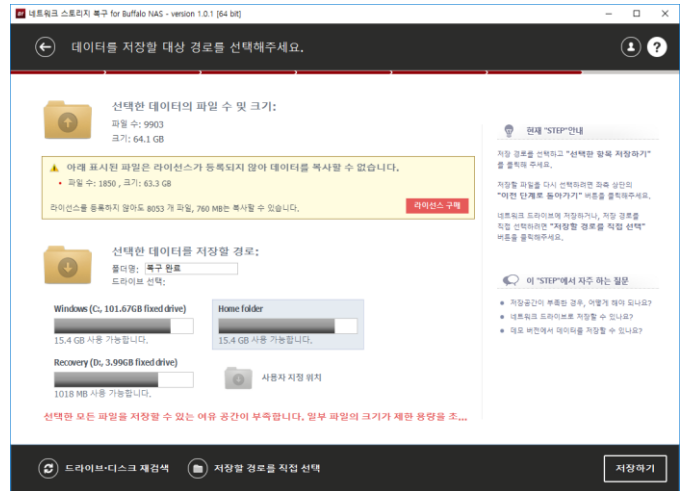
네트워크 스토리지 복구 for Buffalo NAS - version 1.0.1 [64 bit]

데이터를 저장할 대상 경로를 선택해주세요.

선택한 데이터의 파일 수 및 크기:
파일 수: 9903
크기: 64.1 GB

아래 표시된 파일은 라이선스가 등록되지 않아 데이터를 복사할 수 없습니다.
• 파일 수: 1850 , 크기: 63.3 GB

라이선스를 등록하지 않아도 8053 개 파일, 760 MB는 복사할 수 있습니다.

라이선스 구매

선택한 데이터를 저장할 경로:
폴더명: 복구 완료
드라이브 선택:

Windows (C:, 101.67GB fixed drive)
15.4 GB 사용 가능합니다.

Home folder
15.4 GB 사용 가능합니다.

Recovery (D:, 3.99GB fixed drive)
1018 MB 사용 가능합니다.

사용자 지정 위치

선택한 모든 파일을 저장할 수 있는 여유 공간이 부족합니다. 일부 파일의 크기가 제한 용량을 초...

현재 "STEP"안내

저장 경로를 선택하고 "선택한 항목 저장하기"를 클릭해 주세요.

저장할 파일을 다시 선택하려면 좌측 상단의 "이전 단계로 돌아가기" 버튼을 클릭하주세요.

네트워크 드라이브에 저장하거나, 저장 경로를 직접 선택하려면 "저장할 경로를 직접 선택" 버튼을 클릭하주세요.

이 "STEP"에서 자주 하는 질문

• 저장공간이 부족한 경우, 어떻게 해야 되나요?
• 네트워크 드라이브로 저장할 수 있나요?
• 예로 버전에서 데이터를 저장할 수 있나요?

드라이브·디스크 재검색

저장할 경로를 직접 선택

저장하기